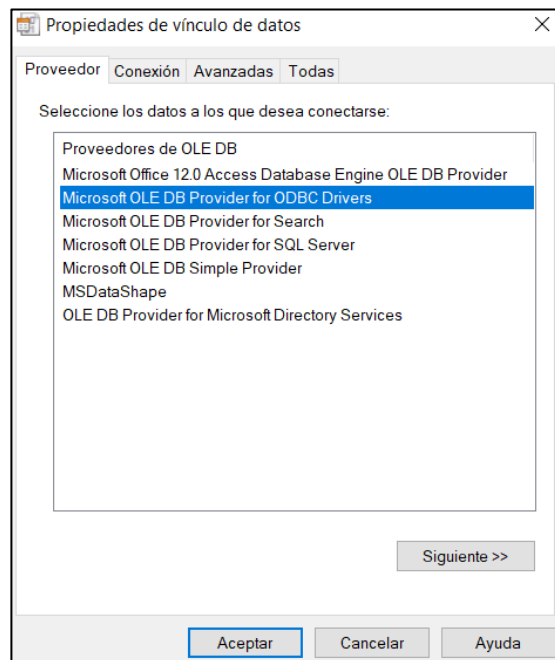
Propiedades de vínculo de datos

Proveedor | Conexión | Avanzadas | Todas

Seleccione los datos a los que desea conectarse:

Proveedores de OLE DB
Microsoft Office 12.0 Access Database Engine OLE DB Provider
Microsoft OLE DB Provider for ODBC Drivers
Microsoft OLE DB Provider for Search
Microsoft OLE DB Provider for SQL Server
Microsoft OLE DB Simple Provider
MSDataShape
OLE DB Provider for Microsoft Directory Services

Siguiente >>

Aceptar
Cancelar
Ayuda